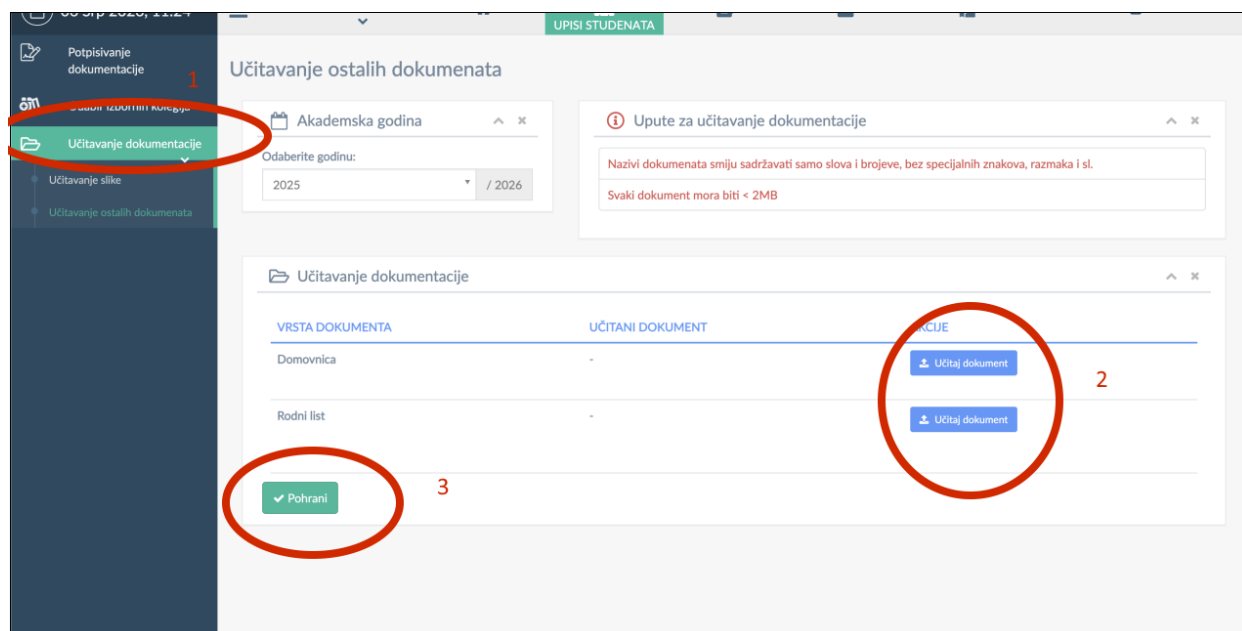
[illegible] Srp 2026, 11:24

UPISI STUDENATA

Potpisivanje dokumentacije

1

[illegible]dabir izbornih kolegija

Učitavanje dokumentacije

Učitavanje slike

Učitavanje ostalih dokumenata

Učitavanje ostalih dokumenata

Akademska godina

Odaberite godinu:

2025

/ 2026

Upute za učitavanje dokumentacije

Nazivi dokumenata smiju sadržavati samo slova i brojeve, bez specijalnih znakova, razmaka i sl.

Svaki dokument mora biti < 2MB

Učitavanje dokumentacije

| VRSTA DOKUMENTA | UČITANI DOKUMENT | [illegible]KCIJE |
|---|---|---|
| Domovnica | - | Učitaj dokument |
| Rodni list | - | Učitaj dokument |

2

3

Pohrani